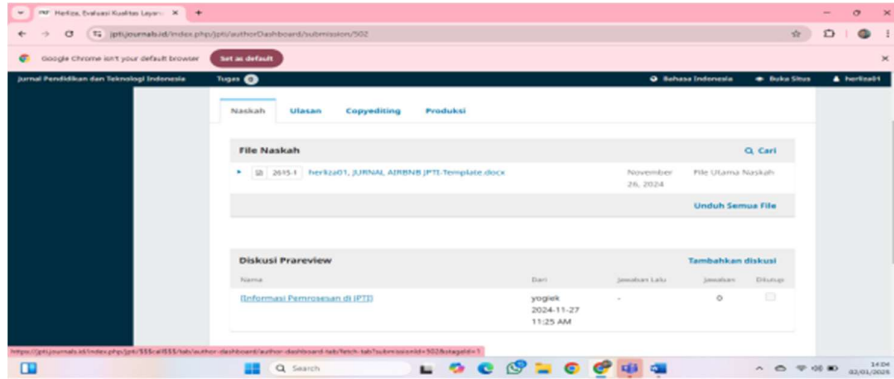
Herliza, Evaluasi Kualitas Layan ×

jptijournals.id/index.php/jpti/authorDashboard/submission/502

Google Chrome isn't your default browser Set as default

Jurnal Pendidikan dan Teknologi Indonesia Tugas 0 Bahasa Indonesia Buka Situs herliza01

Naskah Ulasan Copyediting Produksi

File Naskah Cari

2615-1 herliza01, JURNAL AIRBNB JPTI-Template.docx November 26, 2024 File Utama Naskah

Unduh Semua File

Diskusi Prareview Tambahkan diskusi

| Nama | Dari | Jawaban Lalu | Jawaban | Ditutup |
|---|---|---|---|---|
| [Informasi Pemrosesan di JPTI] | yogiek 2024-11-27 11:25 AM | - | 0 | |

https://jptijournals.id/index.php/jpti/$$$call$$$/tab/author-dashboard/author-dashboard-tab/fetch-tab?submissionId=502&stageId=1

Search

14:04 02/01/2025